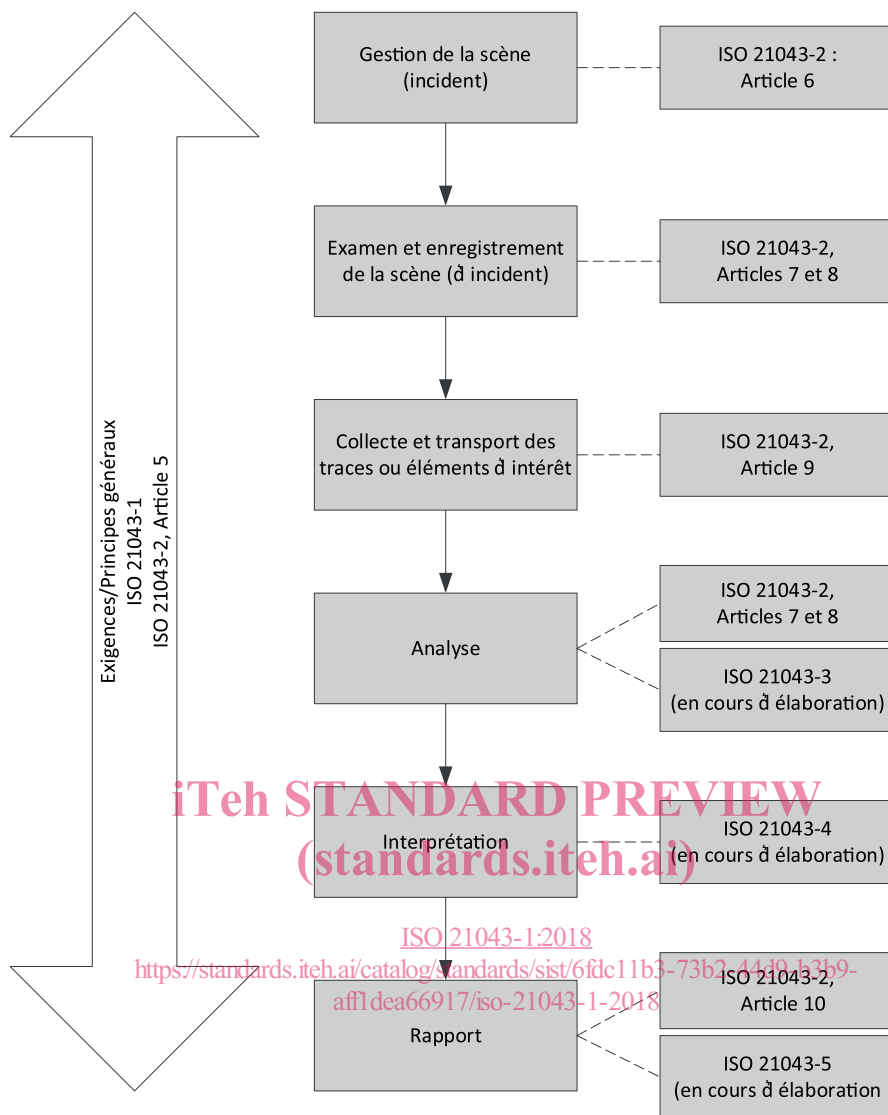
Exigences/Principes généraux
ISO 21043-1
ISO 21043-2, Article 5

Gestion de la scène (incident)

ISO 21043-2 : Article 6

Examen et enregistrement de la scène (ďincident)

ISO 21043-2, Articles 7 et 8

Collecte et transport des traces ou éléments ďintérêt

ISO 21043-2, Article 9

Analyse

ISO 21043-2, Articles 7 et 8

ISO 21043-3 (en cours ďélaboration)

iTeh STANDARD PREVIEW
(standards.iteh.ai)

Interprétation

ISO 21043-4 (en cours ďélaboration)

ISO 21043-1:2018
https://standards.iteh.ai/catalog/standards/sist/6fdc11b3-73b2-44d9-b3b9-aff1dea66917/iso-21043-1-2018

Rapport

ISO 21043-2, Article 10

ISO 21043-5 (en cours ďélaboration